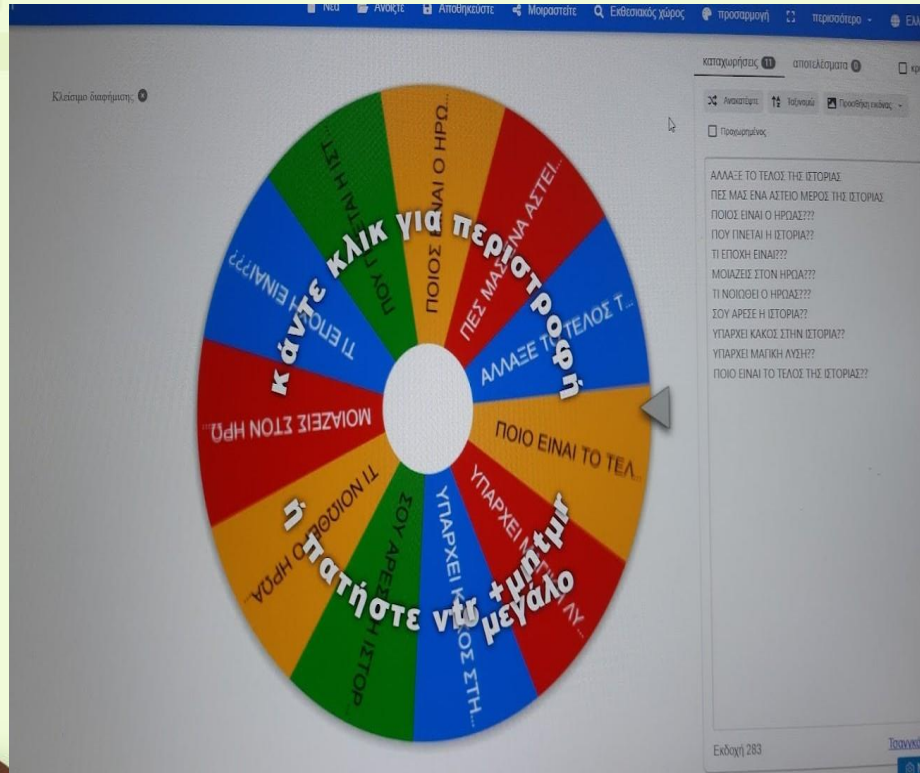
Νέα Ανοίξτε Αποθηκεύστε Μοιραστείτε Εκθεσιακός χώρος προσαρμογή περισσότερο EN

Κλείσιμο διαφήμισης

καταχωρήσεις 11 αποτελέσματα 0

Ανακατέψτε Ταξινομεί Προσθήκη εικόνας

Προχωρημένος

ΑΛΛΑΞΕ ΤΟ ΤΕΛΟΣ ΤΗΣ ΙΣΤΟΡΙΑΣ
ΠΕΣ ΜΑΣ ΕΝΑ ΑΣΤΕΙΟ ΜΕΡΟΣ ΤΗΣ ΙΣΤΟΡΙΑΣ
ΠΟΙΟΣ ΕΙΝΑΙ Ο ΗΡΩΑΣ???
ΠΟΥ ΓΙΝΕΤΑΙ Η ΙΣΤΟΡΙΑ??
ΤΙ ΕΠΟΧΗ ΕΙΝΑΙ???
ΜΟΙΑΖΕΙΣ ΣΤΟΝ ΗΡΩΑ???
ΤΙ ΝΟΙΩΘΕΙ Ο ΗΡΩΑΣ???
ΣΟΥ ΑΡΕΣΕ Η ΙΣΤΟΡΙΑ??
ΥΠΑΡΧΕΙ ΚΑΚΟΣ ΣΤΗΝ ΙΣΤΟΡΙΑ??
ΥΠΑΡΧΕΙ ΜΑΓΙΚΗ ΛΥΣΗ??
ΠΟΙΟ ΕΙΝΑΙ ΤΟ ΤΕΛΟΣ ΤΗΣ ΙΣΤΟΡΙΑΣ??

ΠΟΙΟΣ ΕΙΝΑΙ Ο ΗΡΩ...
ΠΕΣ ΜΑΣ ΕΝΑ ΑΣΤΕΙ...
ΑΛΛΑΞΕ ΤΟ ΤΕΛΟΣ Τ...
ΠΟΙΟ ΕΙΝΑΙ ΤΟ ΤΕΛ...
ΥΠΑΡΧΕΙ ΜΑΓΙΚΗ ΛΥ...
ΥΠΑΡΧΕΙ ΚΑΚΟΣ ΣΤΗ...
ΣΟΥ ΑΡΕΣΕ Η ΙΣΤΟΡ...
ΤΙ ΝΟΙΩΘΕΙ Ο ΗΡΩ...
ΜΟΙΑΖΕΙΣ ΣΤΟΝ ΗΡΩ
ΤΙ ΕΠΟΧΗ ΕΙΝΑΙ???
ΠΟΥ ΓΙΝΕΤΑΙ Η ΙΣΤ...

κάντε κλικ για περιστροφή
ή πατήστε ντυ +μπμr μεγάλο

Εκδοχή 283
Τραγικ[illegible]